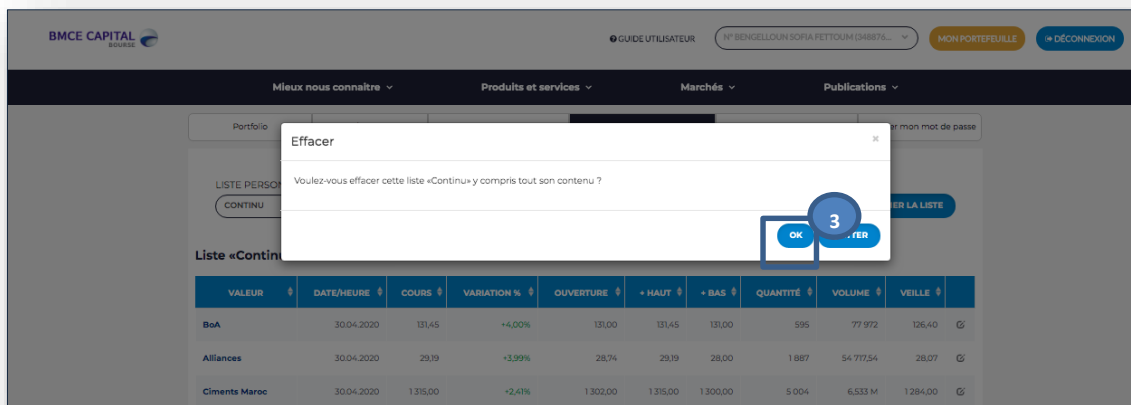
BMCE CAPITAL BOURSE

GUIDE UTILISATEUR
Nº BENGELLOUN SOFIA FETTOUM (348876...
MON PORTEFEUILLE
DÉCONNEXION

Mieux nous connaitre
Produits et services
Marchés
Publications

Portfolio
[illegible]er mon mot de passe

LISTE PERSO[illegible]
CONTINU
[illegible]ER LA LISTE

Liste «Continu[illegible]

Effacer

Voulez-vous effacer cette liste «Continu» y compris tout son contenu ?

3

OK
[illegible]TER

| VALEUR | DATE/HEURE | COURS | VARIATION % | OUVERTURE | + HAUT | + BAS | QUANTITÉ | VOLUME | VEILLE |
|---|---|---|---|---|---|---|---|---|---|
| BoA | 30.04.2020 | 131,45 | +4,00% | 131,00 | 131,45 | 131,00 | 595 | 77 972 | 126,40 |
| Alliances | 30.04.2020 | 29,19 | +3,99% | 28,74 | 29,19 | 28,00 | 1 887 | 54 717,54 | 28,07 |
| Ciments Maroc | 30.04.2020 | 1 315,00 | +2,41% | 1 302,00 | 1 315,00 | 1 300,00 | 5 004 | 6,533 M | 1 284,00 |